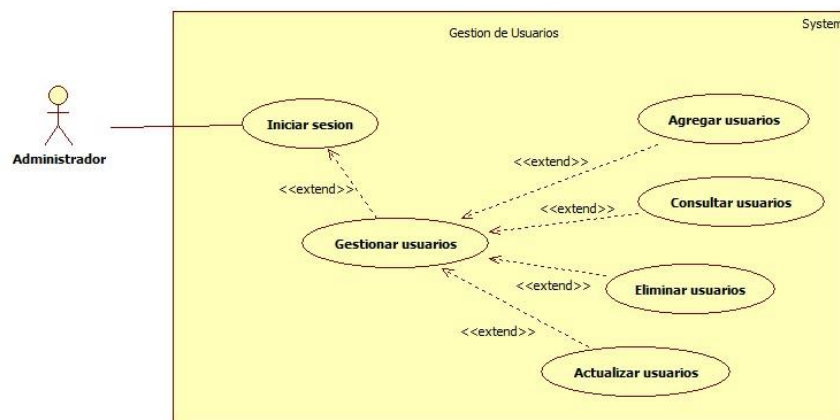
Gestion de Usuarios

System

Administrador

Iniciar sesion

Agregar usuarios

<<extend>>

<<extend>>

<<extend>>

Consultar usuarios

Gestionar usuarios

<<extend>>

Eliminar usuarios

<<extend>>

Actualizar usuarios